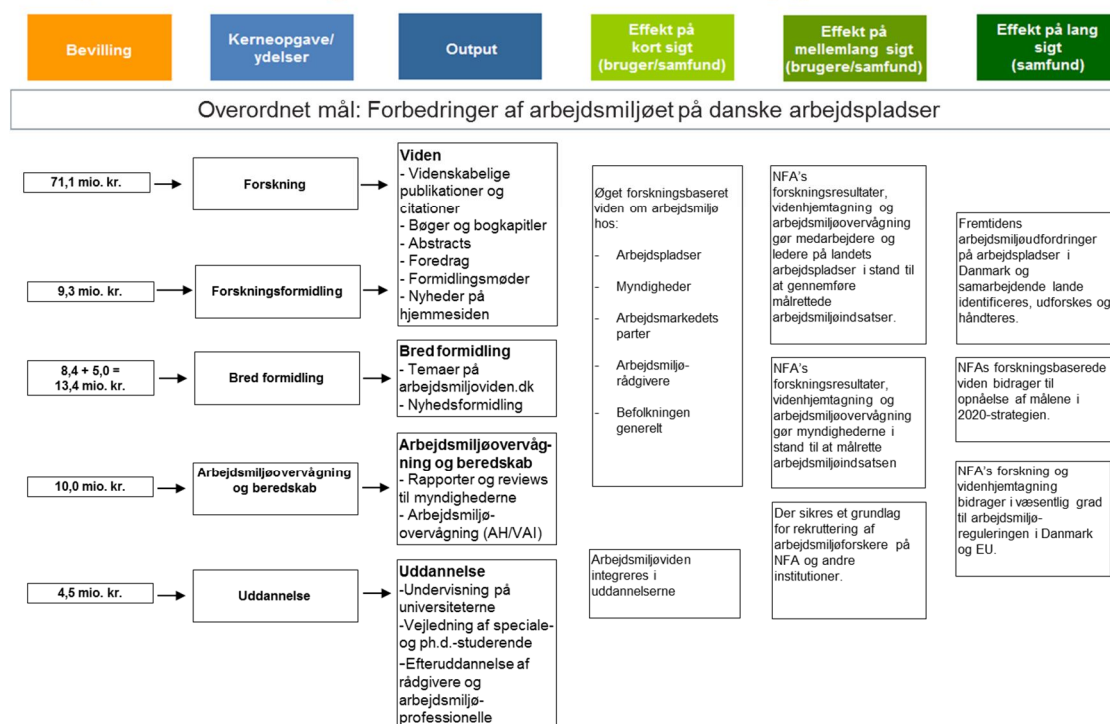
Bevilling

Kerneopgave/ ydelser

Output

Effekt på kort sigt (bruger/samfund)

Effekt på mellemlang sigt (brugere/samfund)

Effekt på lang sigt (samfund)

Overordnet mål: Forbedringer af arbejdsmiljøet på danske arbejdspladser

71,1 mio. kr.

Forskning

Viden
- Videnskabelige publikationer og citationer
- Bøger og bogkapitler
- Abstracts
- Foredrag
- Formidlingsmøder
- Nyheder på hjemmesiden

9,3 mio. kr.

Forskningsformidling

8,4 + 5,0 = 13,4 mio. kr.

Bred formidling

Bred formidling
- Temaer på arbejdsmiljoviden.dk
- Nyhedsformidling

10,0 mio. kr.

Arbejdsmiljøovervågning og beredskab

Arbejdsmiljøovervågning og beredskab
- Rapporter og reviews til myndighederne
- Arbejdsmiljøovervågning (AH/VAI)

4,5 mio. kr.

Uddannelse

Uddannelse
-Undervisning på universiteterne
-Vejledning af speciale- og ph.d.-studerende
-Efteruddannelse af rådgivere og arbejdsmiljøprofessionelle

Øget forskningsbaseret viden om arbejdsmiljø hos:

- Arbejdspladser

- Myndigheder

- Arbejdsmarkedets parter

- Arbejdsmiljørådgivere

- Befolkningen generelt

Arbejdsmiljøviden integreres i uddannelserne

NFA's forskningsresultater, videnhjemtagning og arbejdsmiljøovervågning gør medarbejdere og ledere på landets arbejdspladser i stand til at gennemføre målrettede arbejdsmiljøindsatser.

NFA's forskningsresultater, videnhjemtagning og arbejdsmiljøovervågning gør myndighederne i stand til at målrette arbejdsmiljøindsatsen

Der sikres et grundlag for rekruttering af arbejdsmiljøforskere på NFA og andre institutioner.

Fremtidens arbejdsmiljøudfordringer på arbejdspladser i Danmark og samarbejdende lande identificeres, udforskes og håndteres.

NFAs forskningsbaserede viden bidrager til opnåelse af målene i 2020-strategien.

NFA's forskning og videnhjemtagning bidrager i væsentlig grad til arbejdsmiljøreguleringen i Danmark og EU.